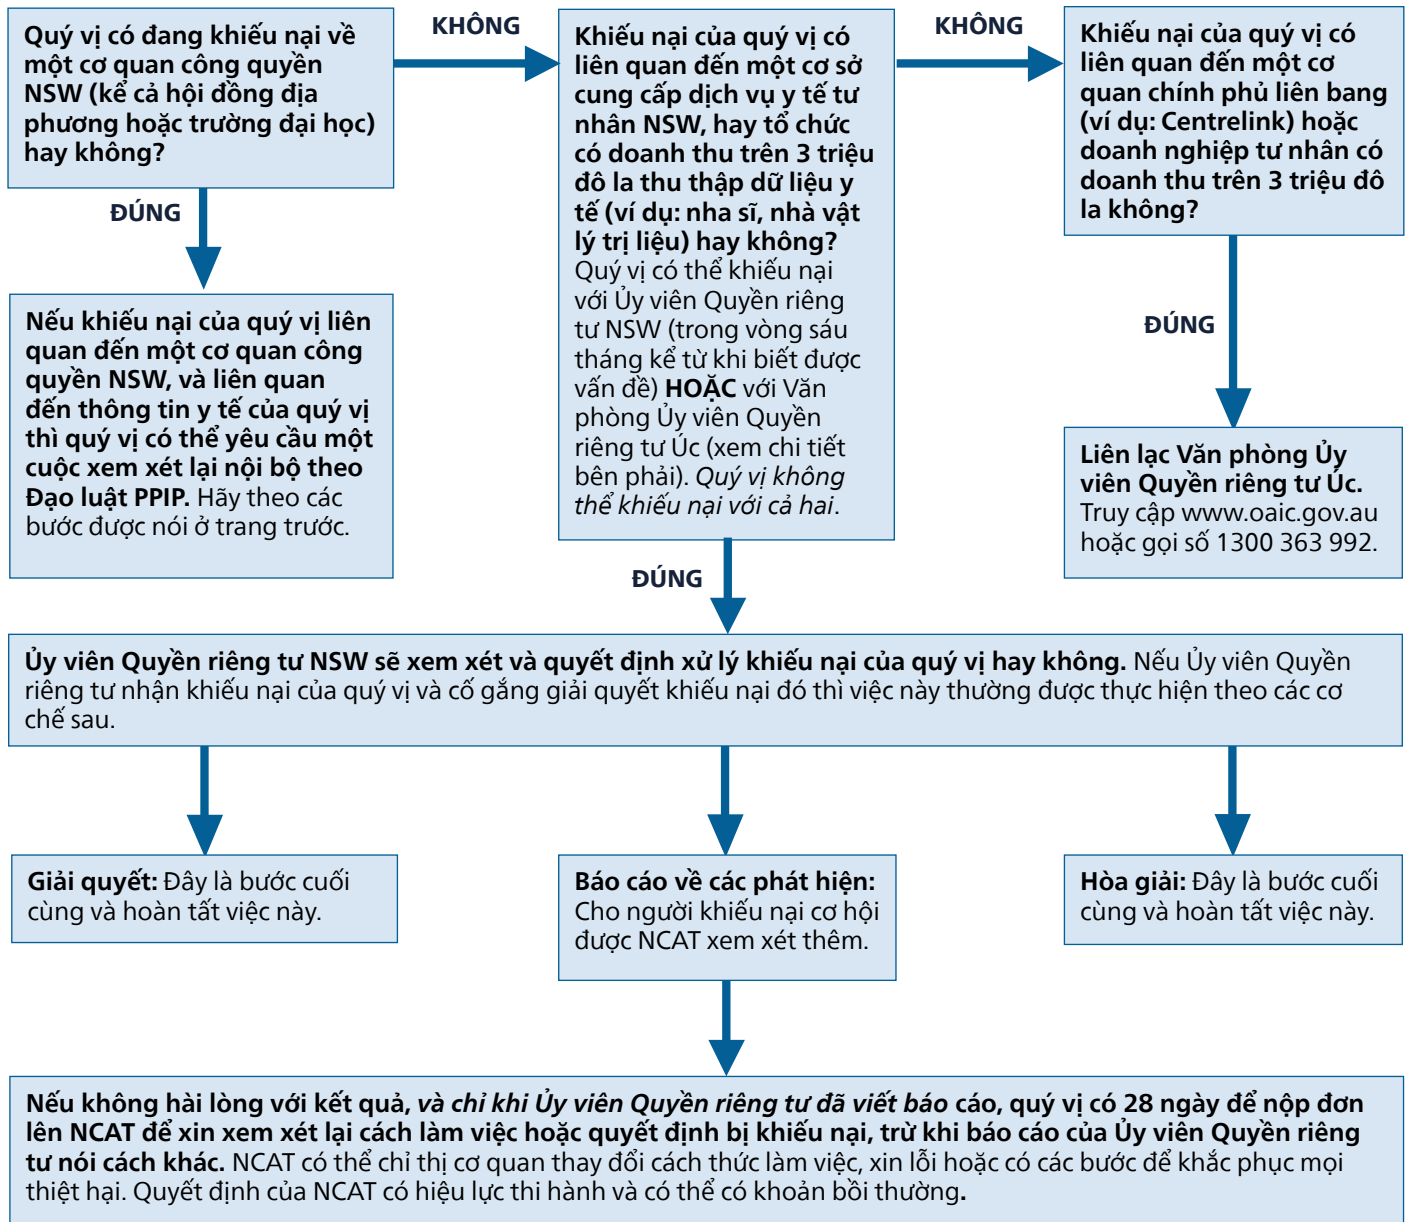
Quý vị có đang khiếu nại về một cơ quan công quyền NSW (kể cả hội đồng địa phương hoặc trường đại học) hay không?

KHÔNG

Khiếu nại của quý vị có liên quan đến một cơ sở cung cấp dịch vụ y tế tư nhân NSW, hay tổ chức có doanh thu trên 3 triệu đô la thu thập dữ liệu y tế (ví dụ: nha sĩ, nhà vật lý trị liệu) hay không? Quý vị có thể khiếu nại với Ủy viên Quyền riêng tư NSW (trong vòng sáu tháng kể từ khi biết được vấn đề) HOẶC với Văn phòng Ủy viên Quyền riêng tư Úc (xem chi tiết bên phải). Quý vị không thể khiếu nại với cả hai.

KHÔNG

Khiếu nại của quý vị có liên quan đến một cơ quan chính phủ liên bang (ví dụ: Centrelink) hoặc doanh nghiệp tư nhân có doanh thu trên 3 triệu đô la không?

ĐÚNG

Nếu khiếu nại của quý vị liên quan đến một cơ quan công quyền NSW, và liên quan đến thông tin y tế của quý vị thì quý vị có thể yêu cầu một cuộc xem xét lại nội bộ theo Đạo luật PPIP. Hãy theo các bước được nói ở trang trước.

ĐÚNG

Liên lạc Văn phòng Ủy viên Quyền riêng tư Úc. Truy cập www.oaic.gov.au hoặc gọi số 1300 363 992.

ĐÚNG

Ủy viên Quyền riêng tư NSW sẽ xem xét và quyết định xử lý khiếu nại của quý vị hay không. Nếu Ủy viên Quyền riêng tư nhận khiếu nại của quý vị và cố gắng giải quyết khiếu nại đó thì việc này thường được thực hiện theo các cơ chế sau.

Giải quyết: Đây là bước cuối cùng và hoàn tất việc này.

Báo cáo về các phát hiện: Cho người khiếu nại cơ hội được NCAT xem xét thêm.

Hòa giải: Đây là bước cuối cùng và hoàn tất việc này.

Nếu không hài lòng với kết quả, và chỉ khi Ủy viên Quyền riêng tư đã viết báo cáo, quý vị có 28 ngày để nộp đơn lên NCAT để xin xem xét lại cách làm việc hoặc quyết định bị khiếu nại, trừ khi báo cáo của Ủy viên Quyền riêng tư nói cách khác. NCAT có thể chỉ thị cơ quan thay đổi cách thức làm việc, xin lỗi hoặc có các bước để khắc phục mọi thiệt hại. Quyết định của NCAT có hiệu lực thi hành và có thể có khoản bồi thường.